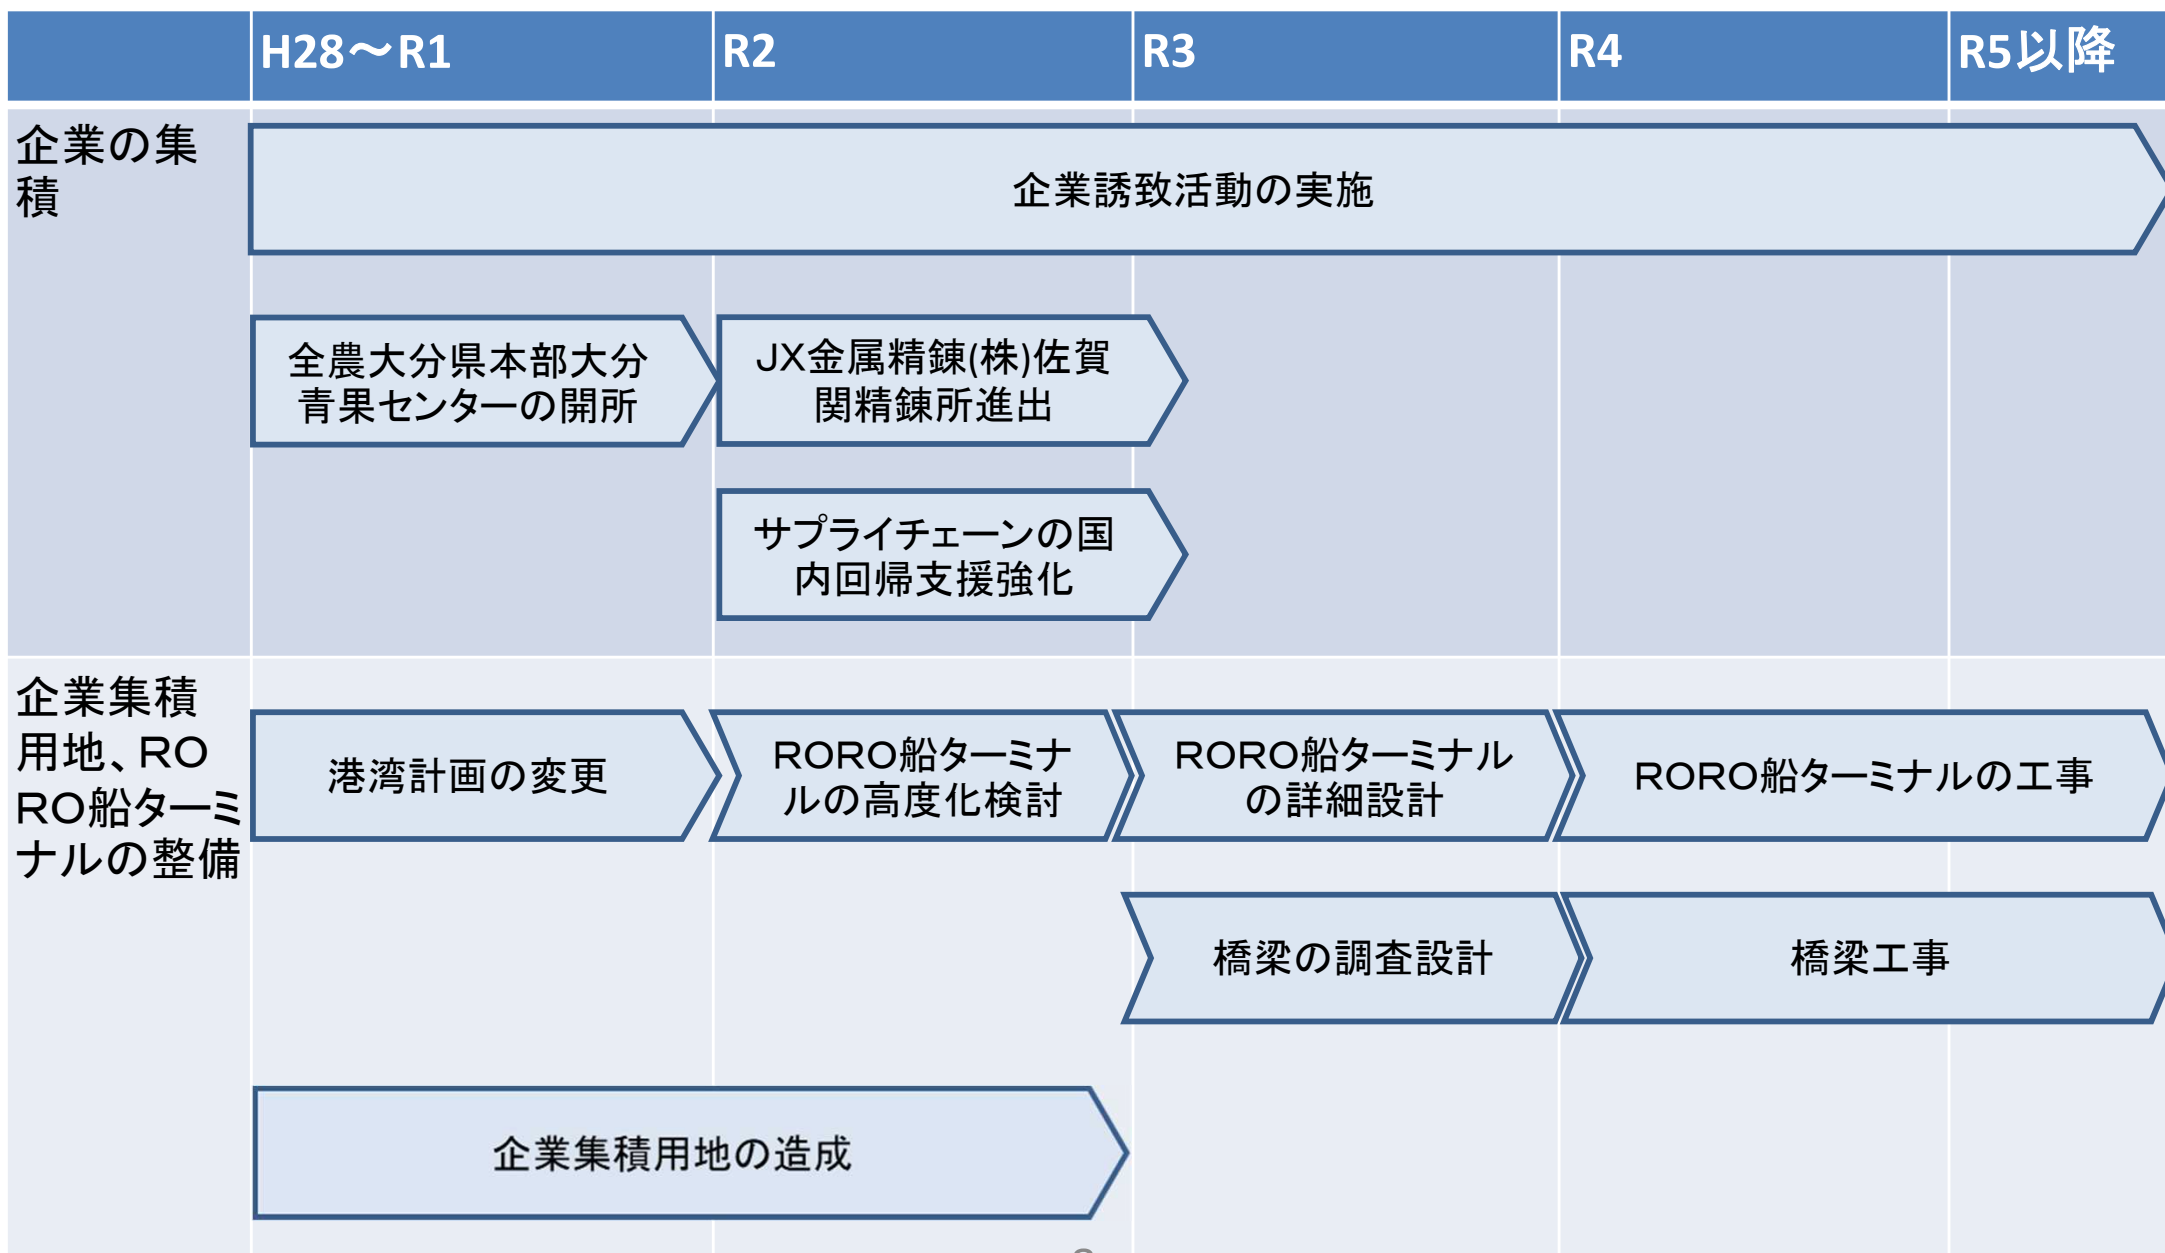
| | H28～R1 | R2 | R3 | R4 | R5以降 |
|---|---|---|---|---|---|

企業の集積

企業誘致活動の実施

全農大分県本部大分青果センターの開所

JX金属精錬(株)佐賀関精錬所進出

サプライチェーンの国内回帰支援強化

企業集積用地、RORO船ターミナルの整備

港湾計画の変更

RORO船ターミナルの高度化検討

RORO船ターミナルの詳細設計

RORO船ターミナルの工事

橋梁の調査設計

橋梁工事

企業集積用地の造成